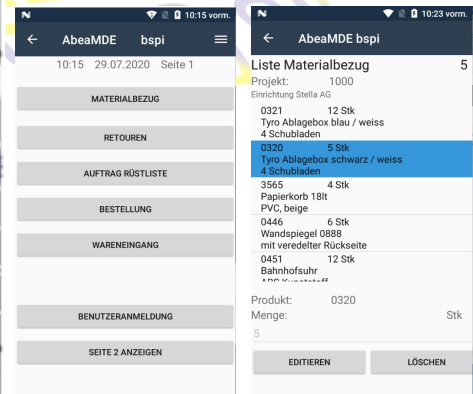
N 10:15 vorm.

AbeaMDE bspi

10:15 29.07.2020 Seite 1

MATERIALBEZUG

RETOUREN

AUFTRAG RÜSTLISTE

BESTELLUNG

WARENEINGANG

BENUTZERANMELDUNG

SEITE 2 ANZEIGEN

N 10:23 vorm.

AbeaMDE bspi

Liste Materialbezug 5

Projekt: 1000

Einrichtung Stella AG

0321 12 Stk
Tyro Ablagebox blau / weiss
4 Schubladen

0320 5 Stk
Tyro Ablagebox schwarz / weiss
4 Schubladen

3565 4 Stk
Papierkorb 18lt
PVC, beige

0446 6 Stk
Wandspiegel 0888
mit veredelter Rückseite

0451 12 Stk
Bahnhofsuhr
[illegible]

Produkt: 0320

Menge: Stk

5

EDITIEREN

LÖSCHEN